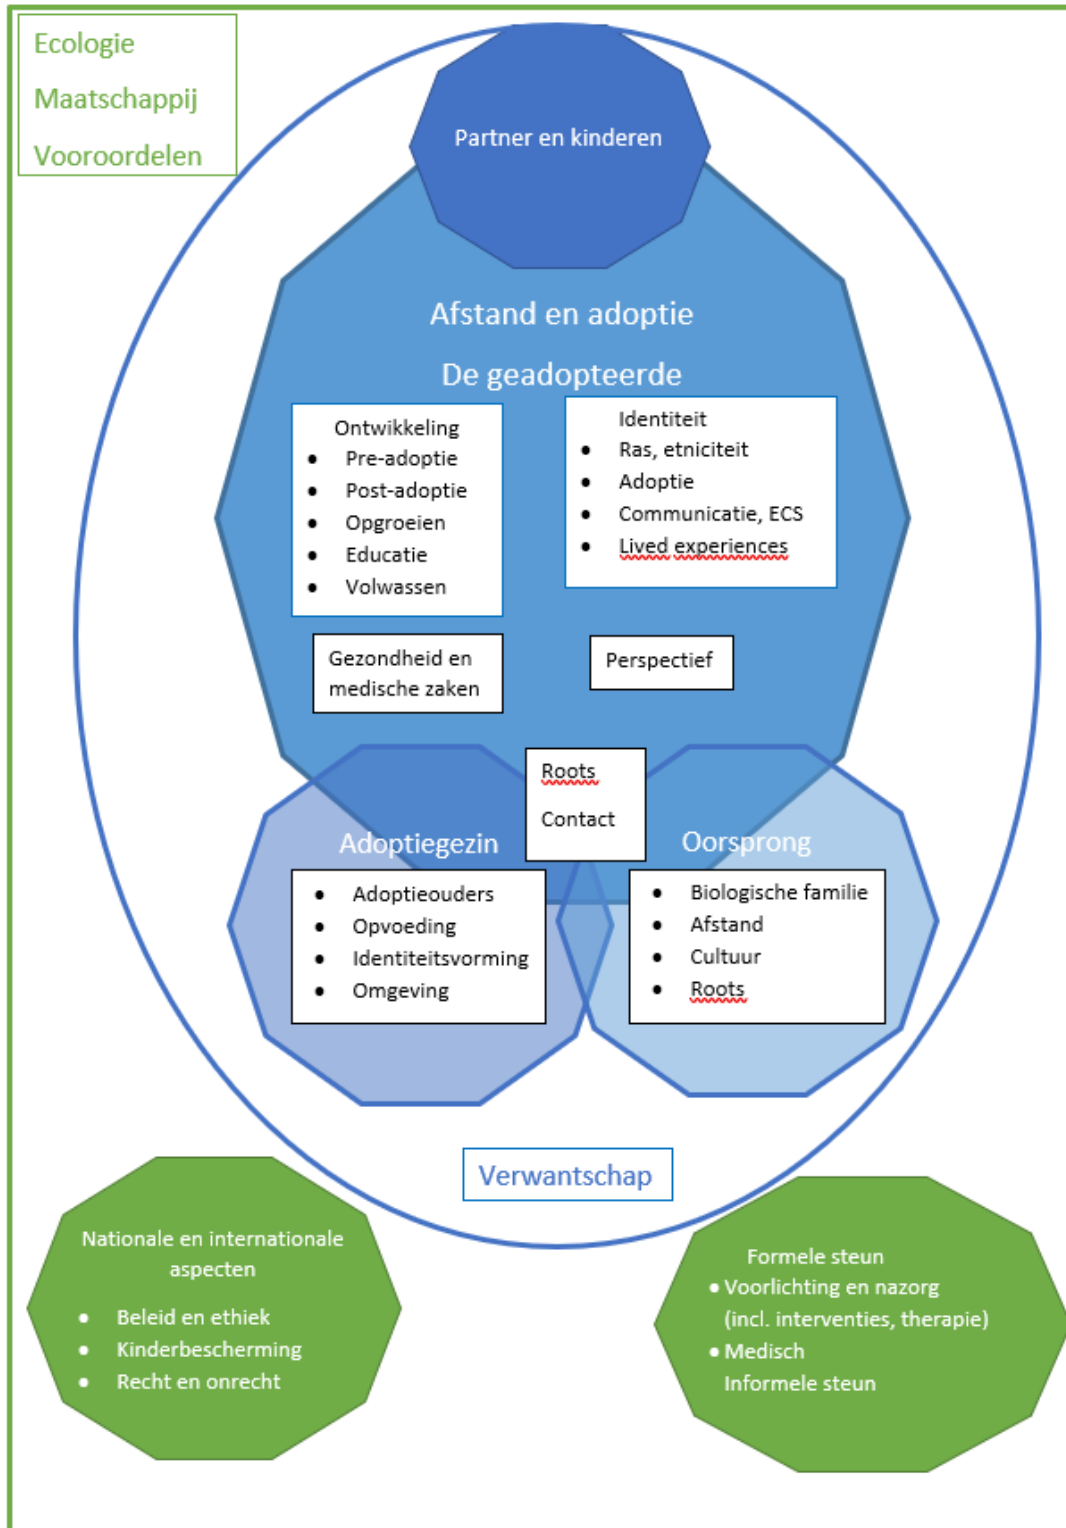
Ecologie
Maatschappij
Vooroordelen

Partner en kinderen

Afstand en adoptie

De geadopteerde

Ontwikkeling
- Pre-adoptie
- Post-adoptie
- Opgroeien
- Educatie
- Volwassen

Identiteit
- Ras, etniciteit
- Adoptie
- Communicatie, ECS
- Lived experiences

Gezondheid en medische zaken

Perspectief

Roots
Contact

Adoptiegezin
- Adoptieouders
- Opvoeding
- Identiteitsvorming
- Omgeving

Oorsprong
- Biologische familie
- Afstand
- Cultuur
- Roots

Verwantschap

Nationale en internationale aspecten
- Beleid en ethiek
- Kinderbescherming
- Recht en onrecht

Formele steun
- Voorlichting en nazorg (incl. interventies, therapie)
- Medisch
Informele steun